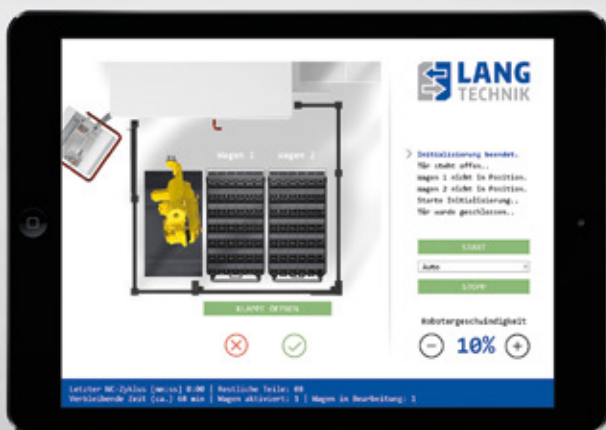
LANG TECHNIK

Wagen 1 Wagen 2

Initialisierung beendet.
Tür usabe offen..
Wagen 1 nicht in Position.
Wagen 2 nicht in Position.
Starte Initialisierung..
Tür wurde geschlossen..

START

Auto

STOPP

KLAPPE ÖFFNEN

Robotergeschwindigkeit

10%

Letzter NC-Zyklus [mm:ss] 0:00 | Restliche Teile: 60
Verbleibende Zeit (ca.) 60 min | Wagen aktiviert: 1 | Wagen in Bearbeitung: 1